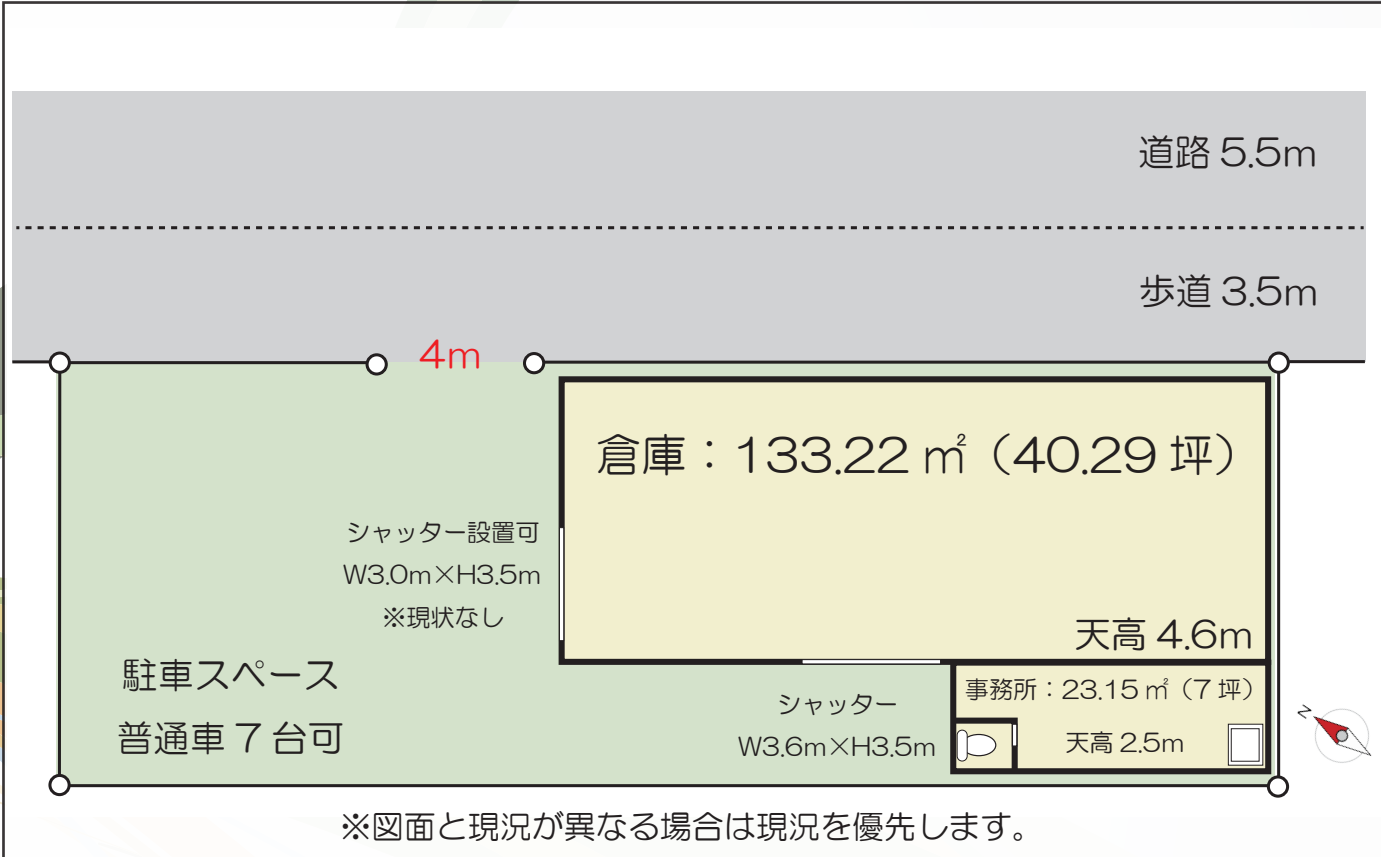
道路 5.5m

歩道 3.5m

4m

倉庫：133.22 ㎡（40.29 坪）

シャッター設置可
W3.0m×H3.5m
※現状なし

天高 4.6m

駐車スペース
普通車７台可

シャッター
W3.6m×H3.5m

事務所：23.15 ㎡（7 坪）

天高 2.5m

N

※図面と現況が異なる場合は現況を優先します。